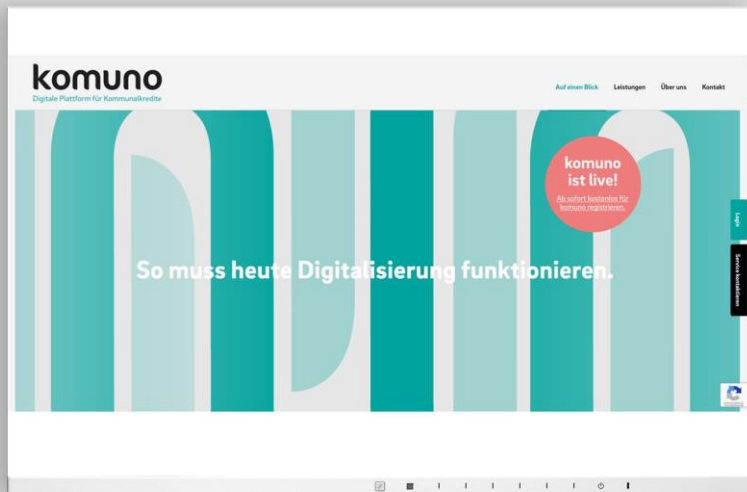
komuno
Digitale Plattform für Kommunalkredite

Auf einen Blick Leistungen Über uns Kontakt

komuno ist live!
Ab sofort kostenlos für komuno registrieren.

Login

Service kontaktieren

So muss heute Digitalisierung funktionieren.